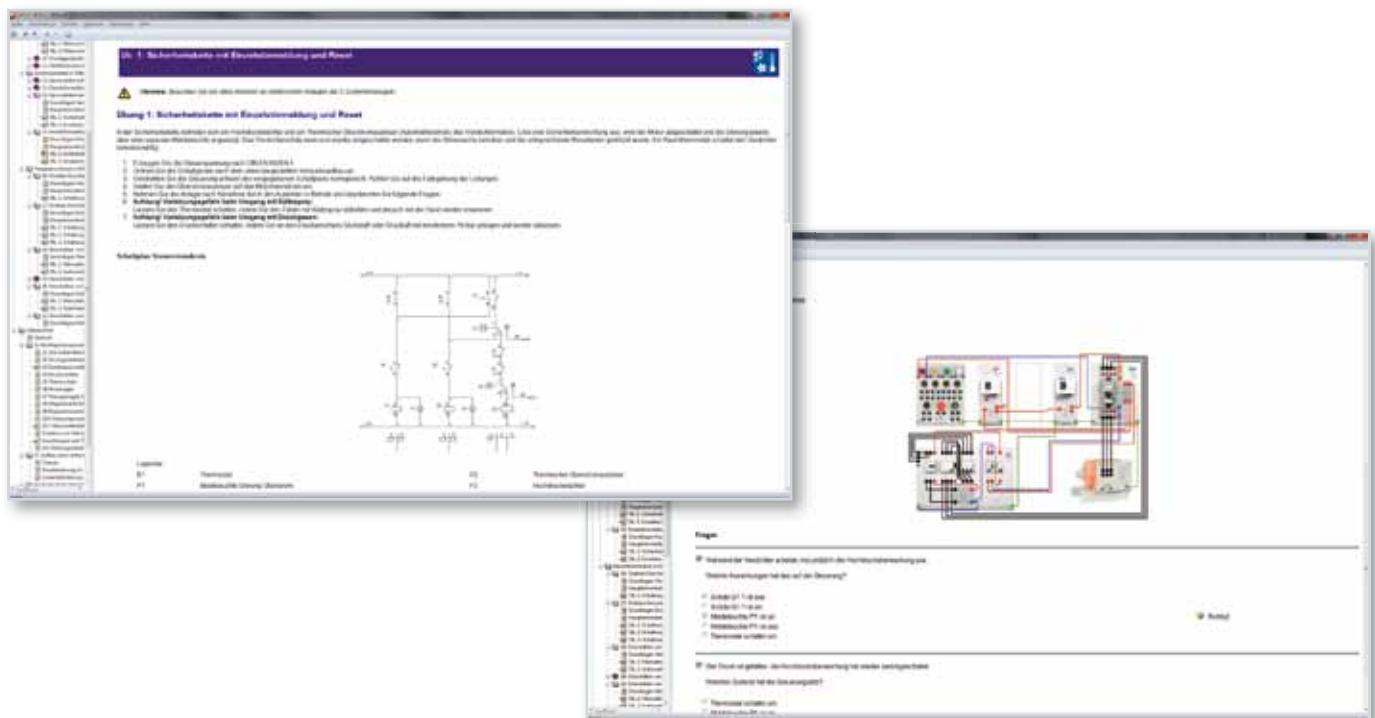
Üb. 1: Sicherheitskette mit Einzelmeldung und Reset

Hinweis: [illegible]

Übung 1: Sicherheitskette mit Einzelmeldung und Reset

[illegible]

1. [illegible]
2. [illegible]
3. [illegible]
4. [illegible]
5. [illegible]
6. Aufgabe: Verletzungsgefahr beim Umgang mit Kältemitteln
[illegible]
7. Aufgabe: Verletzungsgefahr beim Umgang mit Druckgasen
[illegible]

Schaltplan Steuerstromkreis

Legende
B1 Thermostat F2 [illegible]
P1 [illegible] F3 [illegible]

Fragen

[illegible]

Welche Auswirkungen hat das auf die Steuerung?

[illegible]
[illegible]
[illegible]
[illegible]
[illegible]

Richtig!

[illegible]

Welchen Zustand hat die Steuerung jetzt?

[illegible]
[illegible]